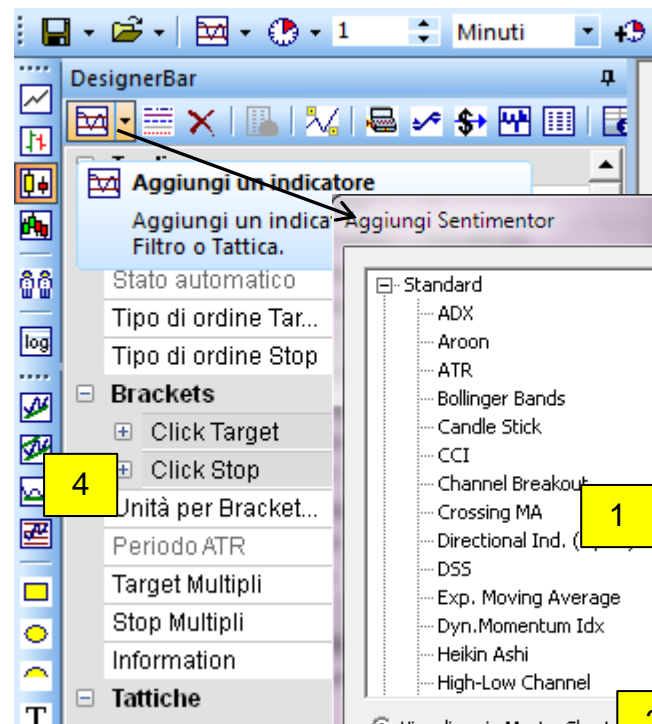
1 Minuti

DesignerBar

Aggiungi un indicatore

Aggiungi un indica Aggiungi Sentimentor
Filtro o Tattica.

Stato automatico
Tipo di ordine Tar...
Tipo di ordine Stop
⊟ Brackets
⊞ Click Target
⊞ Click Stop
Unità per Bracket...
Periodo ATR
Target Multipli
Stop Multipli
Information
⊟ Tattiche

log

4

⊟ Standard
ADX
Aroon
ATR
Bollinger Bands
Candle Stick
CCI
Channel Breakout
Crossing MA
Directional Ind. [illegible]
DSS
Exp. Moving Average
Dyn.Momentum Idx
Heikin Ashi
High-Low Channel

1

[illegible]